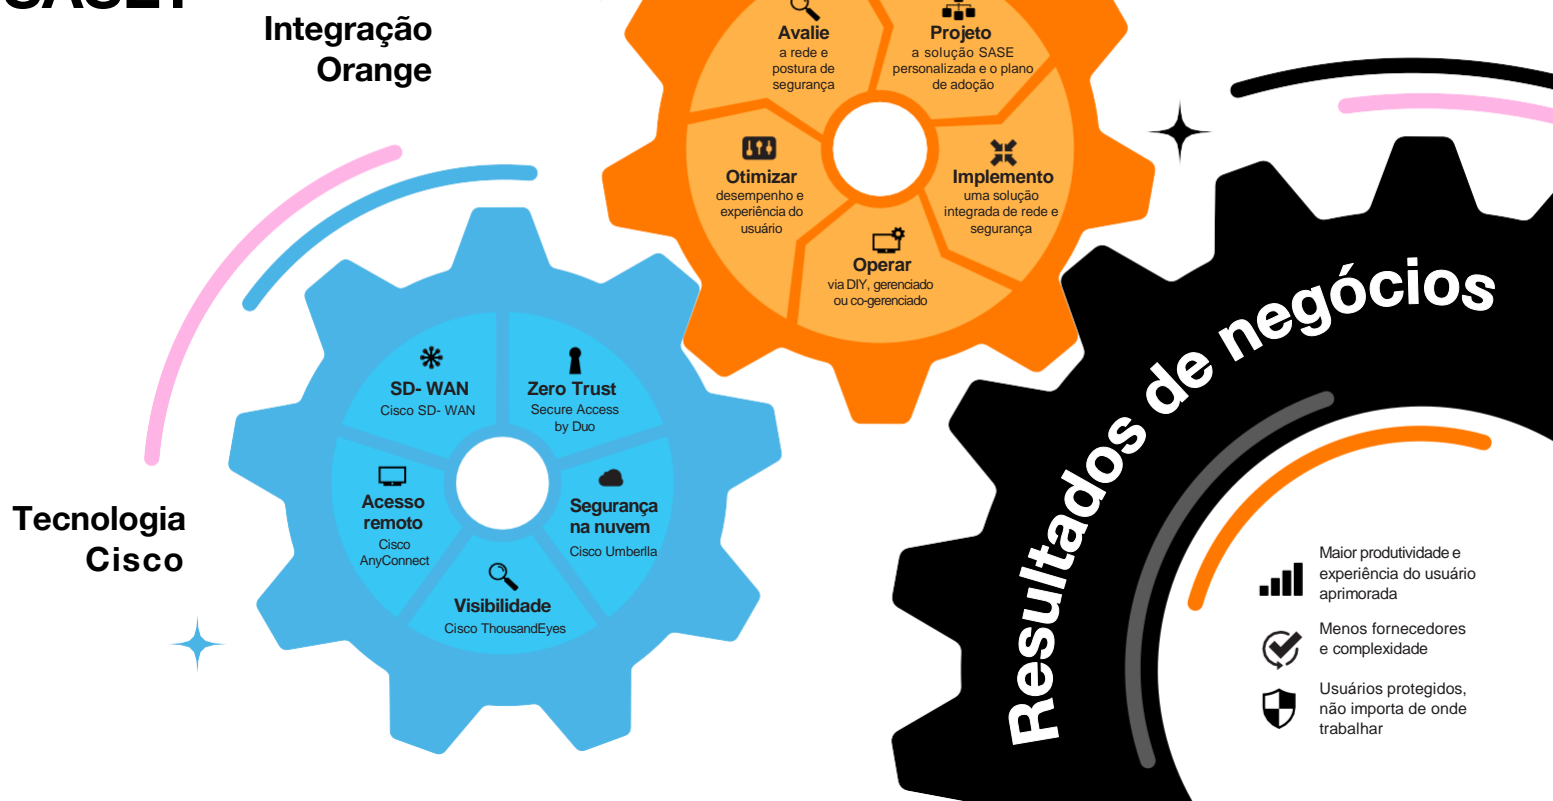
SASE!

Integração Orange

Avalie
a rede e postura de segurança

Projeto
a solução SASE personalizada e o plano de adoção

Otimizar
desempenho e experiência do usuário

Implemento
uma solução integrada de rede e segurança

Operar
via DIY, gerenciado ou co-gerenciado

Resultados de negócios

SD- WAN
Cisco SD- WAN

Zero Trust
Secure Access by Duo

Acesso remoto
Cisco AnyConnect

Segurança na nuvem
Cisco Umberlla

Visibilidade
Cisco ThousandEyes

Tecnologia Cisco

Maior produtividade e experiência do usuário aprimorada

Menos fornecedores e complexidade

Usuários protegidos, não importa de onde trabalhar